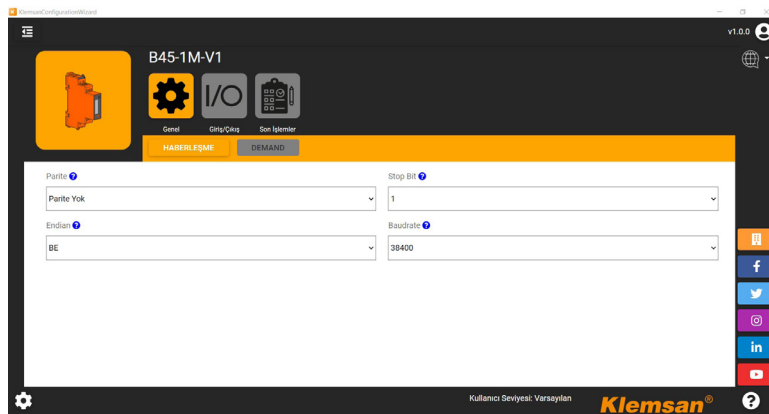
KlemsanConfigurationWizard

v1.0.0

B45-1M-V1

I/O

Genel Giriş/Çıkış Son İşlemler

HABERLEŞME DEMAND

Parite

Parite Yok

Stop Bit

1

Endian

BE

Baudrate

38400

Kullanıcı Seviyesi: Varsayılan

Klemsan®